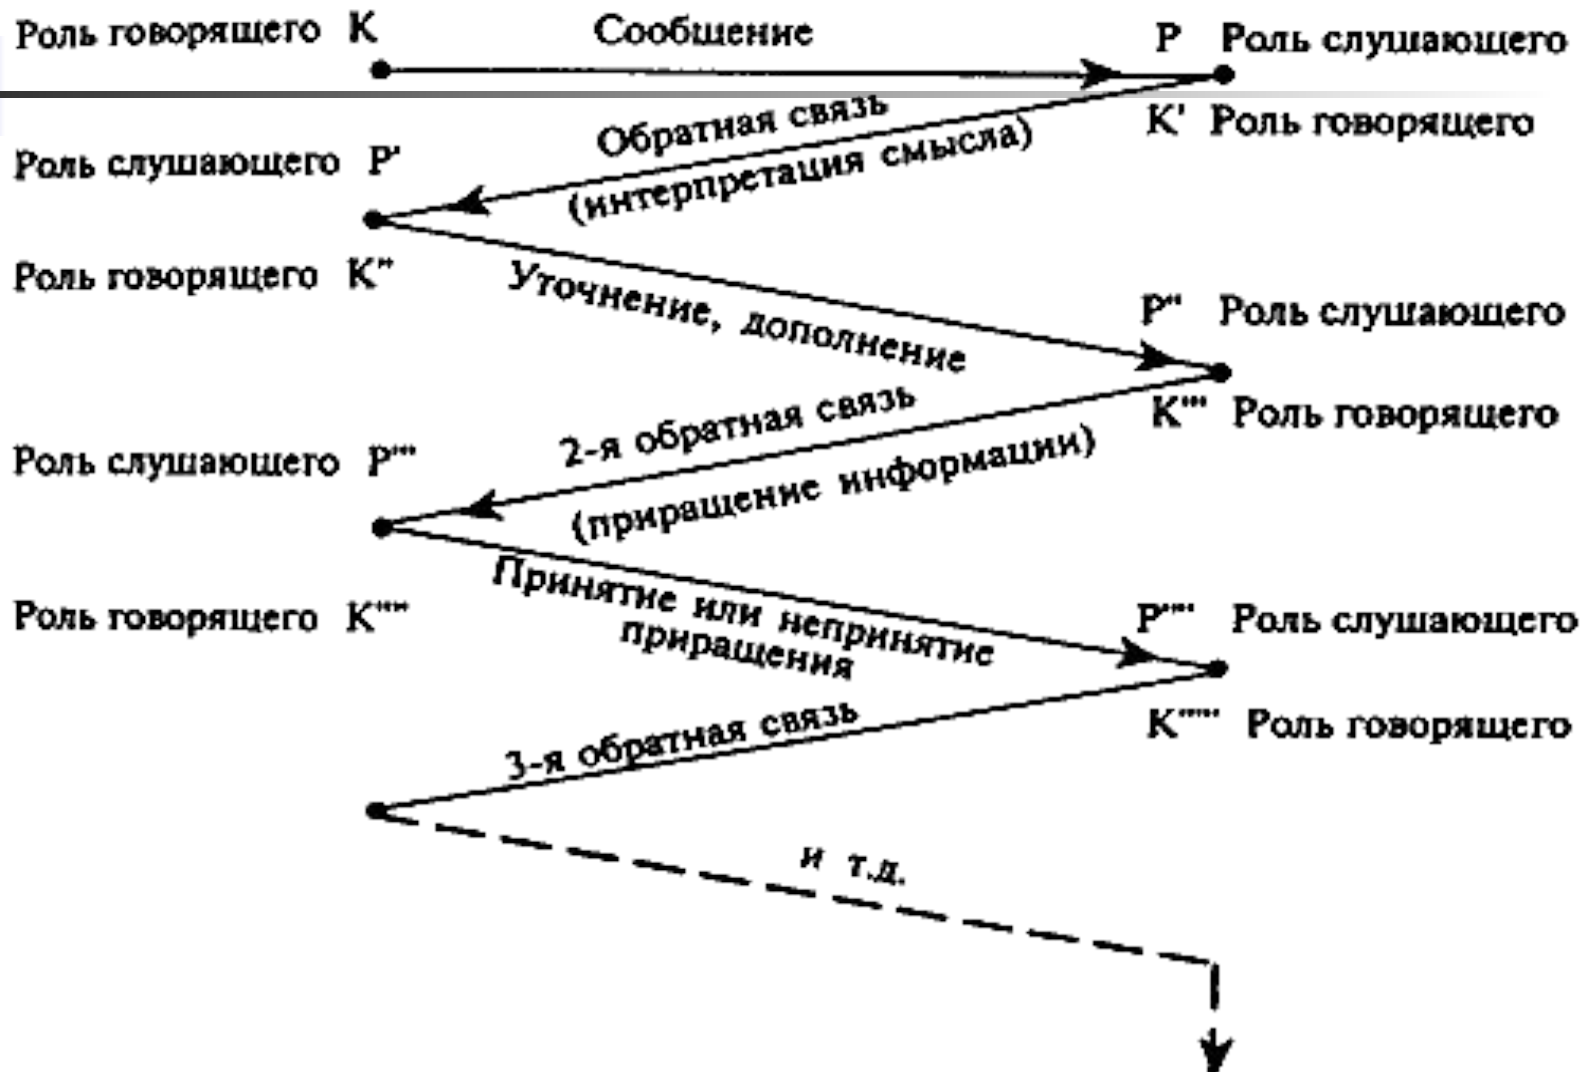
Роль говорящего K

Сообщение

P Роль слушающего

K' Роль говорящего

Обратная связь (интерпретация смысла)

Роль слушающего P'

Роль говорящего K"

Уточнение, дополнение

P" Роль слушающего

K''' Роль говорящего

2-я обратная связь (приращение информации)

Роль слушающего P'''

Роль говорящего K''''

Принятие или непринятие приращения

P'''' Роль слушающего

K''''' Роль говорящего

3-я обратная связь

и т.д.